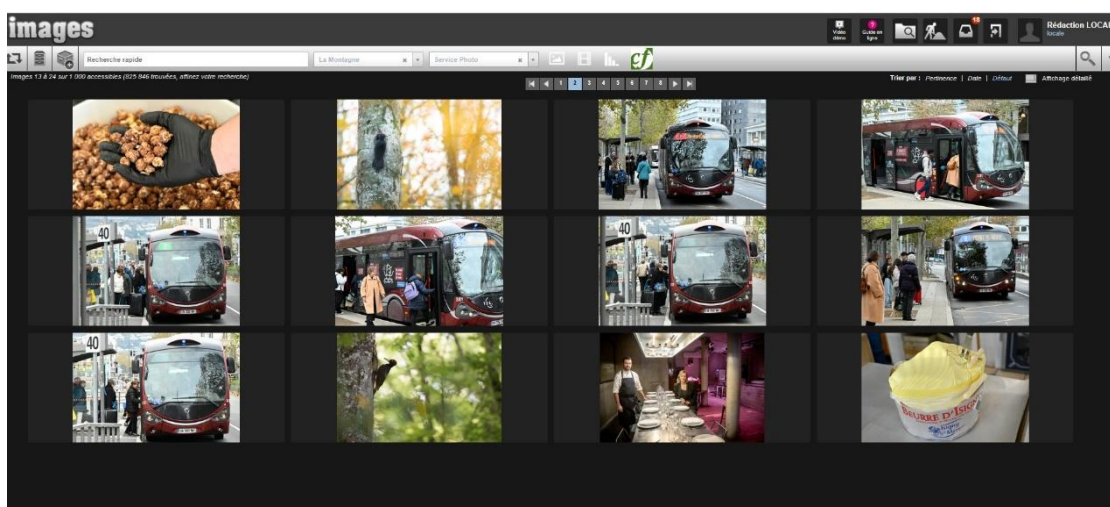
images

Vidéo démo
Guide en ligne
13
Rédaction LOCAL
locale

Recherche rapide
La Montagne
Service Photo

Images 13 à 24 sur 1 000 accessibles (825 846 trouvées, affinez votre recherche)

1 2 3 4 5 6 7 8

Trier par : Pertinence | Date | Défaut
Affichage détaillé

40
40
40
BEURRE D'ISIGNY